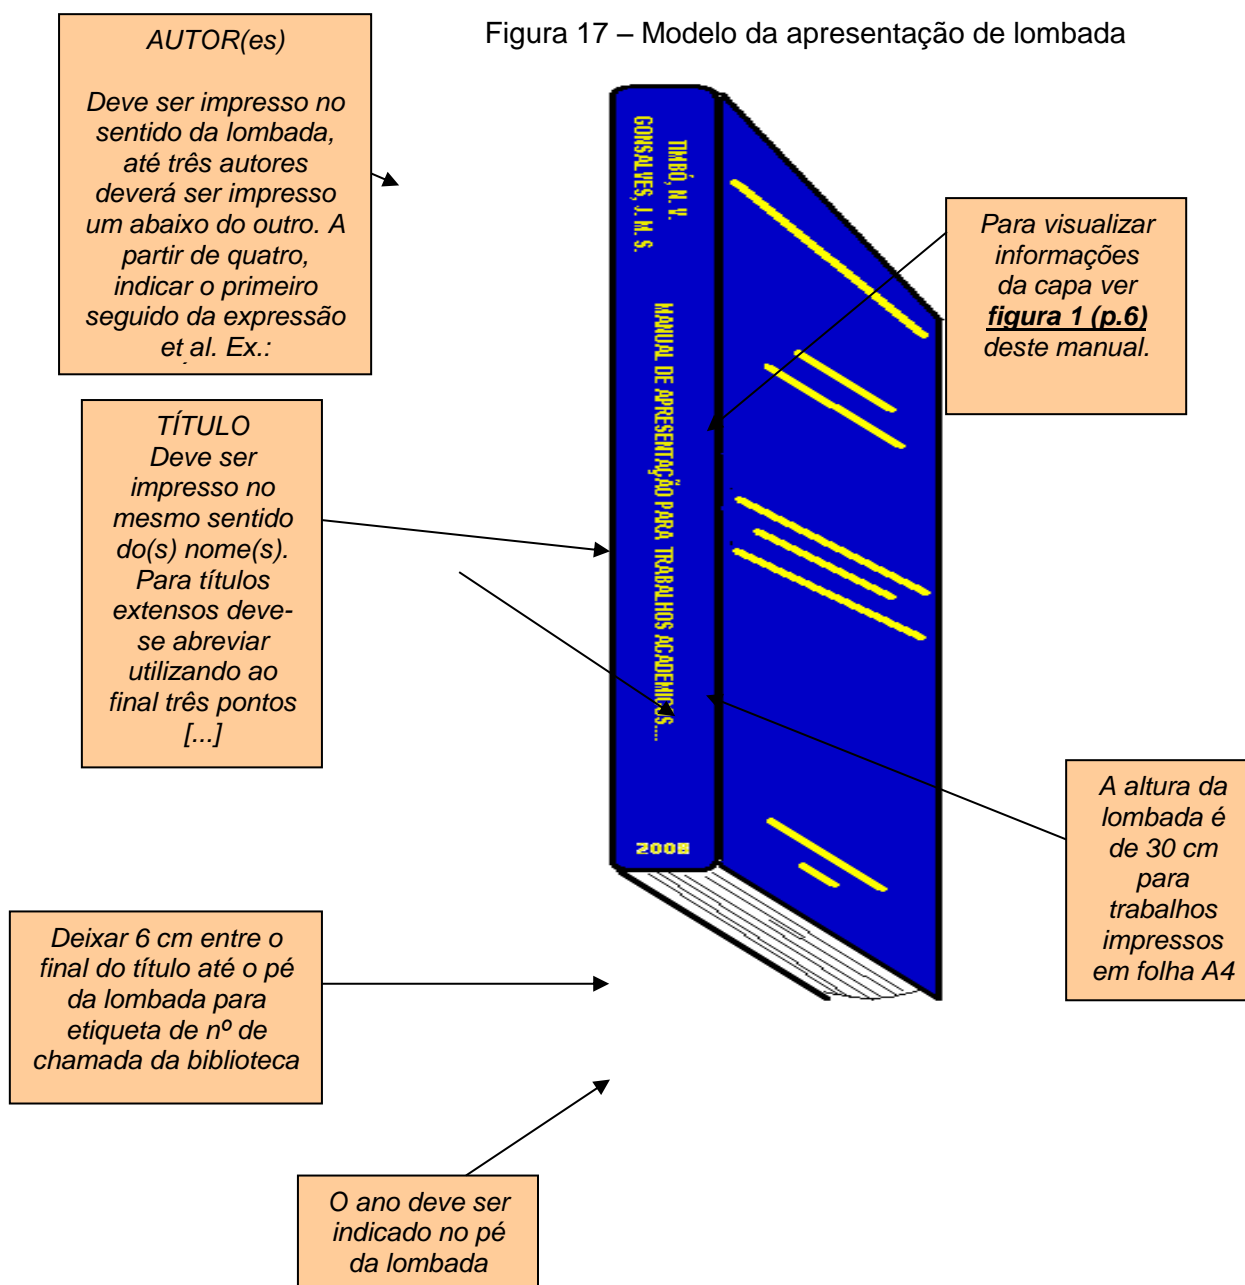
AUTOR(es)

Deve ser impresso no sentido da lombada, até três autores deverá ser impresso um abaixo do outro. A partir de quatro, indicar o primeiro seguido da expressão et al. Ex.:

Figura 17 – Modelo da apresentação de lombada

TIMBÓ, N. V.
GONSALVES, J. M. S.

MANUAL DE APRESENTAÇÃO PARA TRABALHOS ACADEMICOS...

2008

Para visualizar informações da capa ver **figura 1 (p.6)** deste manual.

TÍTULO
Deve ser impresso no mesmo sentido do(s) nome(s). Para títulos extensos deve-se abreviar utilizando ao final três pontos [...]

A altura da lombada é de 30 cm para trabalhos impressos em folha A4

Deixar 6 cm entre o final do título até o pé da lombada para etiqueta de nº de chamada da biblioteca

O ano deve ser indicado no pé da lombada